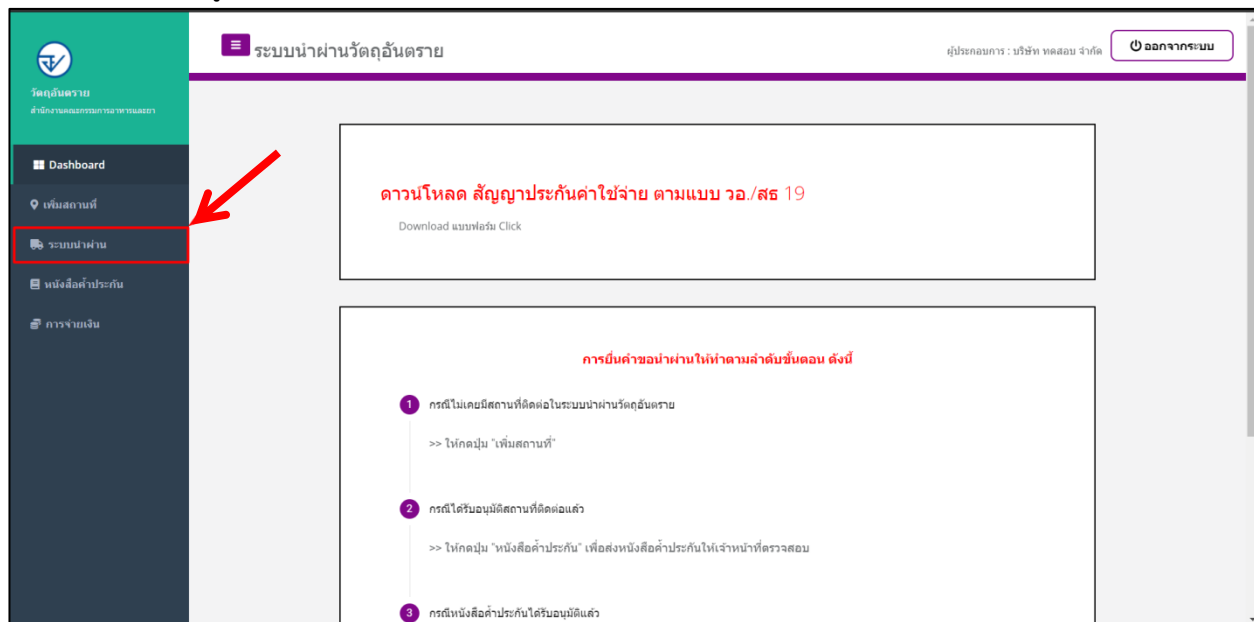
วัตถุอันตราย
สำนักงานคณะกรรมการอาหารและยา

Dashboard
เพิ่มสถานที่
ระบบนำผ่าน
หนังสือค้ำประกัน
การจ่ายเงิน

ระบบนำผ่านวัตถุอันตราย

ผู้ประกอบการ : บริษัท ทดสอบ จำกัด
ออกจากระบบ

ดาวน์โหลด สัญญาประกันค่าใช้จ่าย ตามแบบ วอ./สธ 19

Download แบบฟอร์ม Click

การยื่นคำขอนำผ่านให้ทำตามลำดับขั้นตอน ดังนี้

1 กรณีไม่เคยมีสถานที่ติดต่อในระบบนำผ่านวัตถุอันตราย

>> ให้กดปุ่ม "เพิ่มสถานที่"

2 กรณีได้รับอนุมัติสถานที่ติดต่อแล้ว

>> ให้กดปุ่ม "หนังสือค้ำประกัน" เพื่อส่งหนังสือค้ำประกันให้เจ้าหน้าที่ตรวจสอบ

3 กรณีหนังสือค้ำประกันได้รับอนุมัติแล้ว